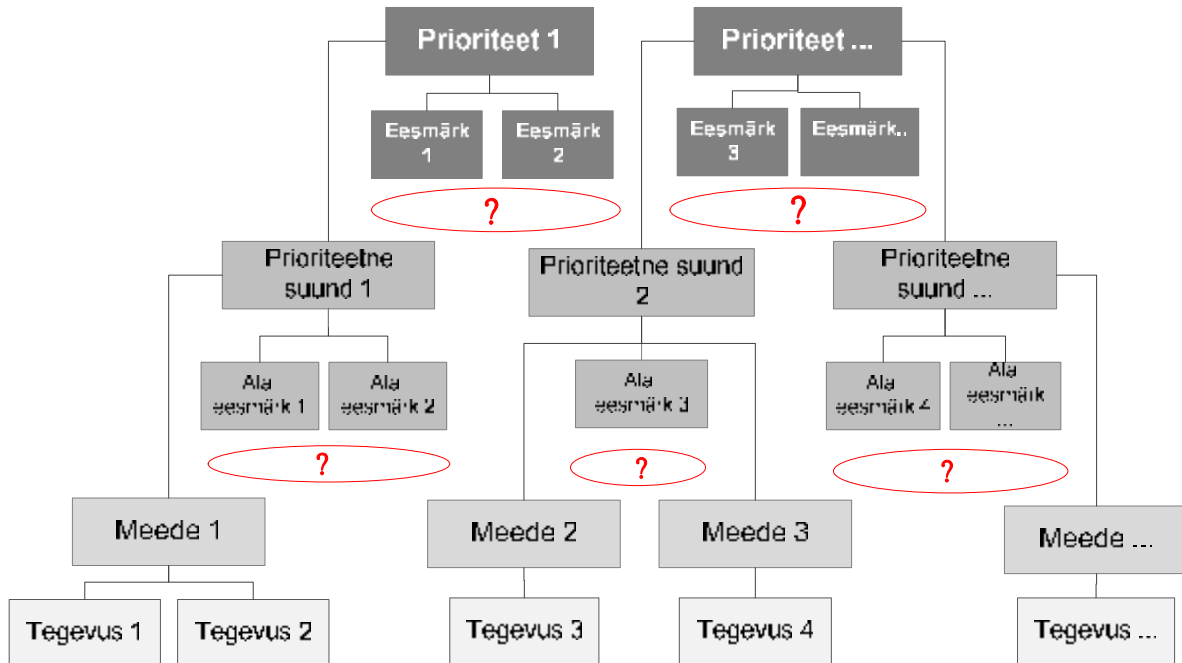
Prioriteet 1

Prioriteet ...

Eesmärk 1

Eesmärk 2

Eesmärk 3

Eesmärk..

?

?

Prioriteetne suund 1

Prioriteetne suund 2

Prioriteetne suund ...

Ala eesmärk 1

Ala eesmärk 2

Ala eesmärk 3

Ala eesmärk 4

Ala eesmärk ...

?

?

?

Meede 1

Meede 2

Meede 3

Meede ...

Tegevus 1

Tegevus 2

Tegevus 3

Tegevus 4

Tegevus ...